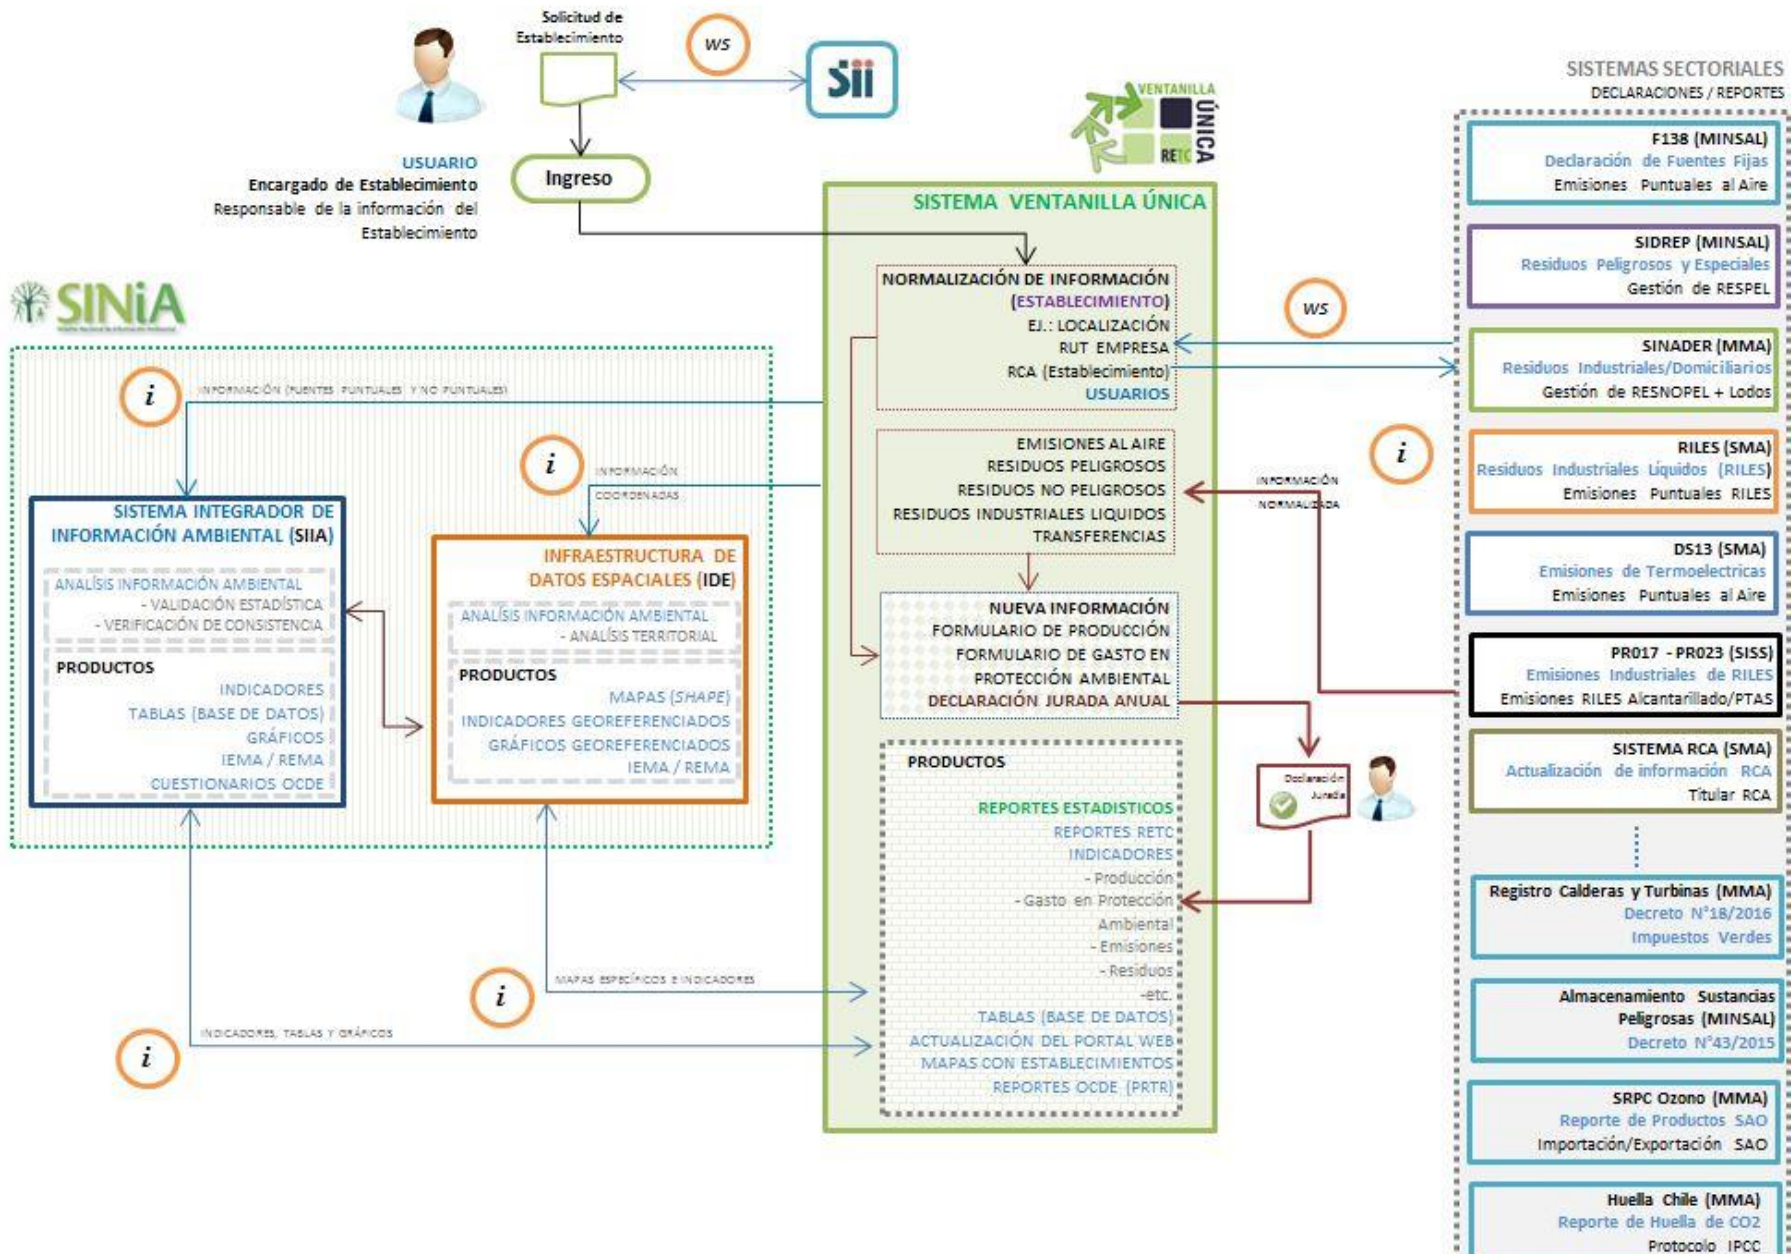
Solicitud de Establecimiento

WS

Sii

USUARIO
Encargado de Establecimiento
Responsable de la información del Establecimiento

Ingreso

VENTANILLA ÚNICA RETC

SISTEMA VENTANILLA ÚNICA

NORMALIZACIÓN DE INFORMACIÓN
(ESTABLECIMIENTO)
EJ.: LOCALIZACIÓN
RUT EMPRESA
RCA (Establecimiento)
USUARIOS

EMISIONES AL AIRE
RESIDUOS PELIGROSOS
RESIDUOS NO PELIGROSOS
RESIDUOS INDUSTRIALES LIQUIDOS
TRANSFERENCIAS

NUEVA INFORMACIÓN
FORMULARIO DE PRODUCCIÓN
FORMULARIO DE GASTO EN PROTECCIÓN AMBIENTAL
DECLARACIÓN JURADA ANUAL

PRODUCTOS
REPORTES ESTADISTICOS
REPORTES RETC
INDICADORES
- Producción
- Gasto en Protección Ambiental
- Emisiones
- Residuos
-etc.
TABLAS (BASE DE DATOS)
ACTUALIZACIÓN DEL PORTAL WEB
MAPAS CON ESTABLECIMIENTOS
REPORTES OCDE (PRTR)

SINIA

i
INFORMACIÓN (FUENTES PUNTUALES Y NO PUNTUALES)

i
INFORMACIÓN COORDENADAS

SISTEMA INTEGRADOR DE INFORMACIÓN AMBIENTAL (SIIA)
ANÁLISIS INFORMACIÓN AMBIENTAL
- VALIDACIÓN ESTADÍSTICA
- VERIFICACIÓN DE CONSISTENCIA
PRODUCTOS
INDICADORES
TABLAS (BASE DE DATOS)
GRÁFICOS
IEMA / REMA
CUESTIONARIOS OCDE

INFRAESTRUCTURA DE DATOS ESPACIALES (IDE)
ANÁLISIS INFORMACIÓN AMBIENTAL
- ANÁLISIS TERRITORIAL
PRODUCTOS
MAPAS (SHAPE)
INDICADORES GEOREFERENCIADOS
GRÁFICOS GEOREFERENCIADOS
IEMA / REMA

i
MAPAS ESPECÍFICOS E INDICADORES

i
INDICADORES, TABLAS Y GRÁFICOS

WS

i
INFORMACIÓN NORMALIZADA

Declaración Jurada

SISTEMAS SECTORIALES
DECLARACIONES / REPORTES

F138 (MINSAL)
Declaración de Fuentes Fijas
Emisiones Puntuales al Aire

SIDREP (MINSAL)
Residuos Peligrosos y Especiales
Gestión de RESPEL

SINADER (MMA)
Residuos Industriales/Domiciliarios
Gestión de RESNOPEL + Lodos

RILES (SMA)
Residuos Industriales Líquidos (RILES)
Emisiones Puntuales RILES

DS13 (SMA)
Emisiones de Termoelectricas
Emisiones Puntuales al Aire

PR017 - PR023 (SISS)
Emisiones Industriales de RILES
Emisiones RILES Alcantarillado/PTAS

SISTEMA RCA (SMA)
Actualización de información RCA
Titular RCA

Registro Calderas y Turbinas (MMA)
Decreto N°18/2016
Impuestos Verdes

Almacenamiento Sustancias Peligrosas (MINSAL)
Decreto N°43/2015

SRPC Ozono (MMA)
Reporte de Productos SAO
Importación/Exportación SAO

Huella Chile (MMA)
Reporte de Huella de CO2
Protocolo IPCC